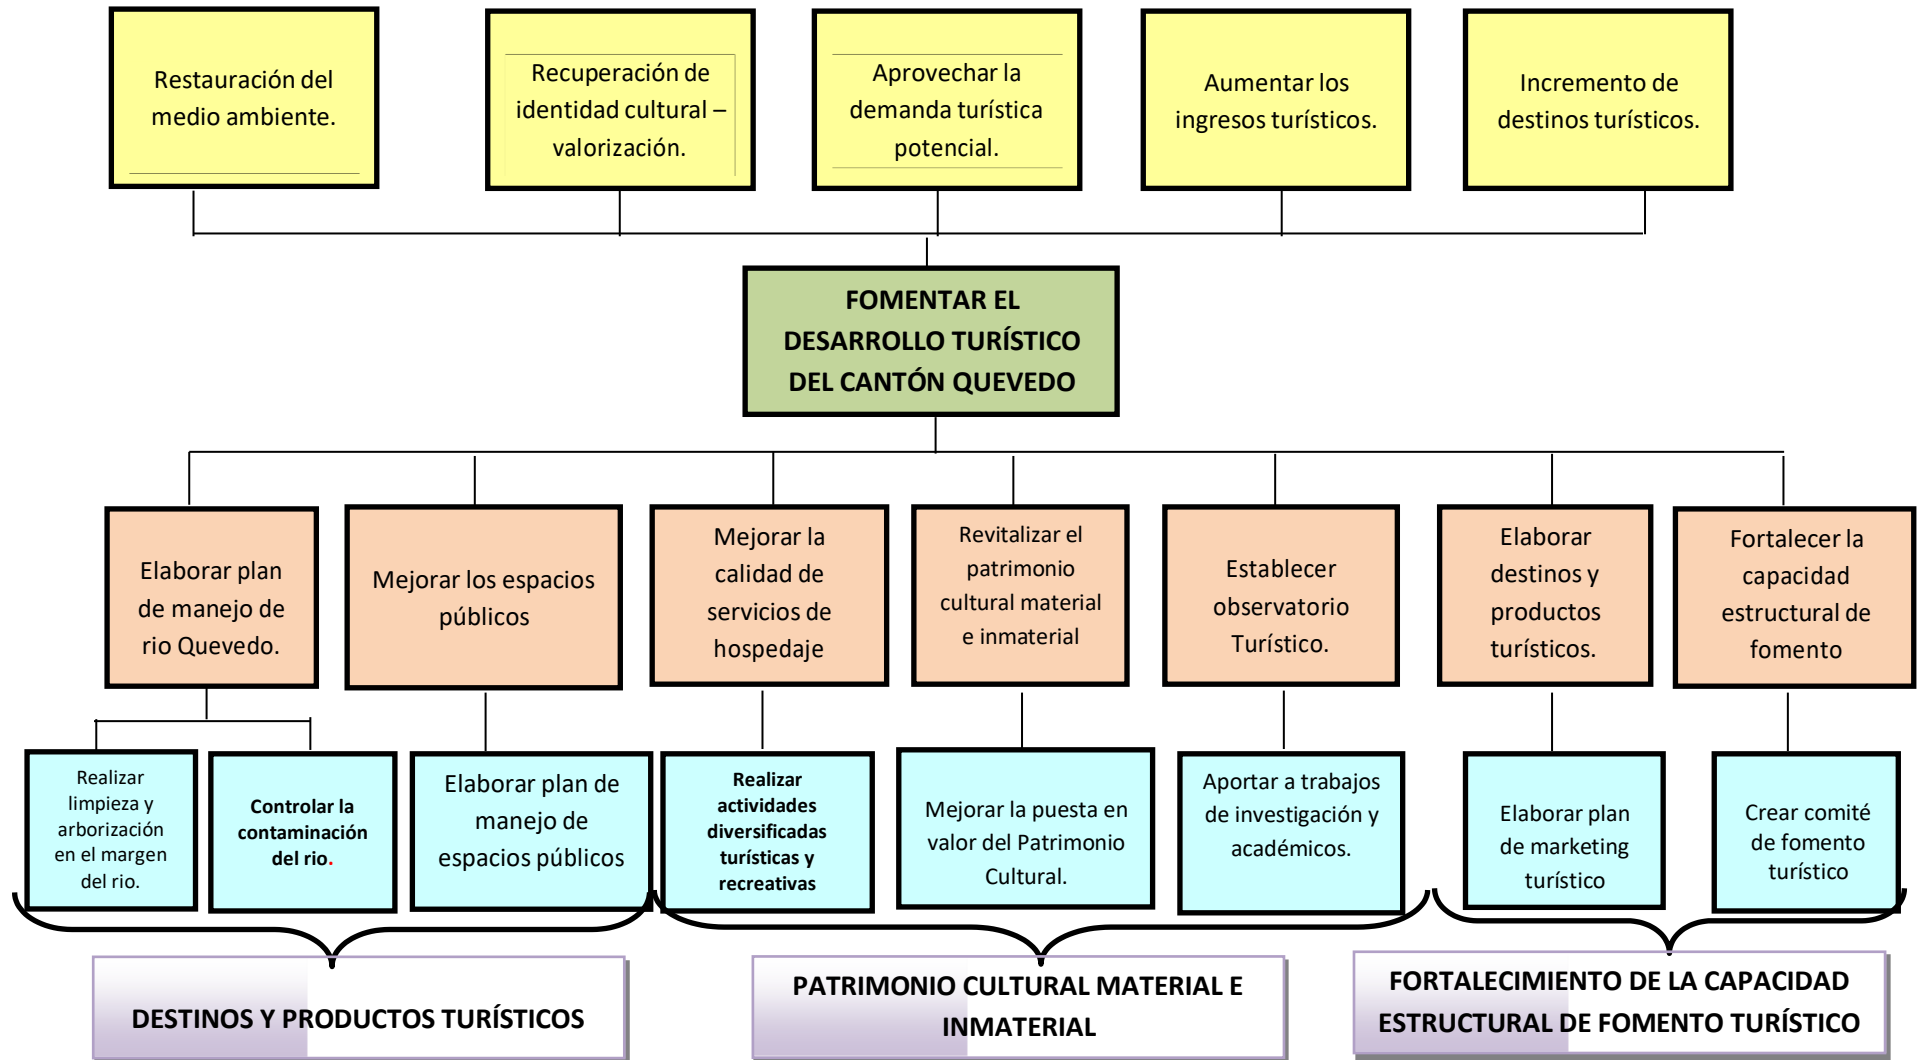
Restauración del medio ambiente.

Recuperación de identidad cultural – valorización.

Aprovechar la demanda turística potencial.

Aumentar los ingresos turísticos.

Incremento de destinos turísticos.

FOMENTAR EL DESARROLLO TURÍSTICO DEL CANTÓN QUEVEDO

Elaborar plan de manejo de rio Quevedo.

Mejorar los espacios públicos

Mejorar la calidad de servicios de hospedaje

Revitalizar el patrimonio cultural material e inmaterial

Establecer observatorio Turístico.

Elaborar destinos y productos turísticos.

Fortalecer la capacidad estructural de fomento

Realizar limpieza y arborización en el margen del rio.

Controlar la contaminación del rio.

Elaborar plan de manejo de espacios públicos

Realizar actividades diversificadas turísticas y recreativas

Mejorar la puesta en valor del Patrimonio Cultural.

Aportar a trabajos de investigación y académicos.

Elaborar plan de marketing turístico

Crear comité de fomento turístico

DESTINOS Y PRODUCTOS TURÍSTICOS

PATRIMONIO CULTURAL MATERIAL E INMATERIAL

FORTALECIMIENTO DE LA CAPACIDAD ESTRUCTURAL DE FOMENTO TURÍSTICO